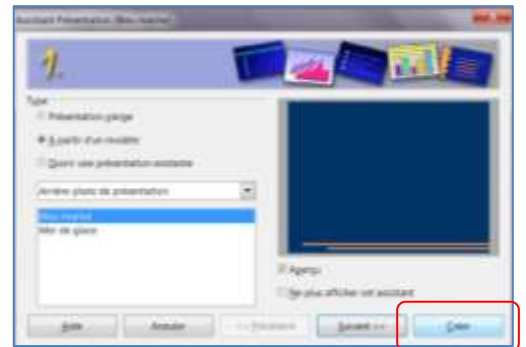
Assistant Présentation (Bleu marine)

1.

Type
Présentation vierge
À partir d'un modèle
Ouvrir une présentation existante

Arrière-plans de présentation

Bleu marine
Mer de glace

Aperçu
Ne plus afficher cet assistant

Aide
Annuler
<< Précédent
Suivant >>
Créer